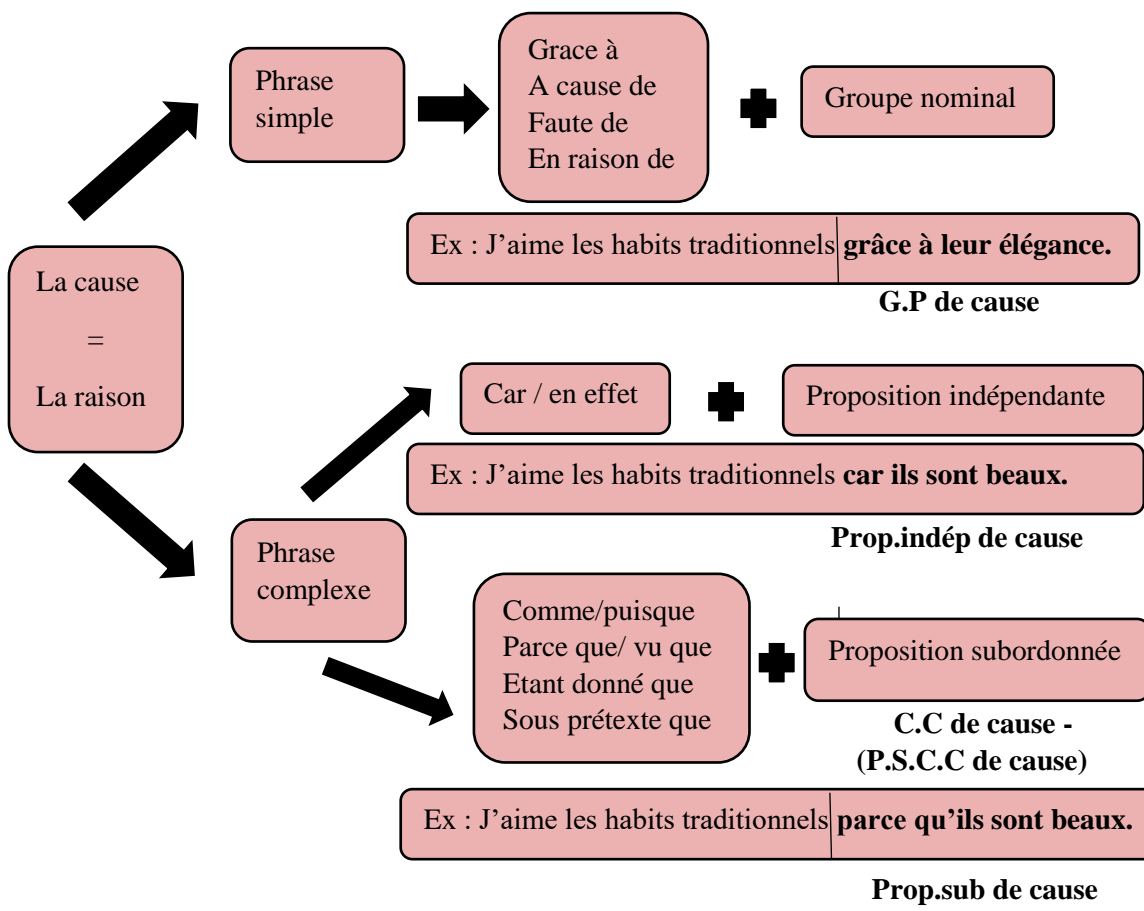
La cause

=

La raison

Phrase simple

Grace à
A cause de
Faute de
En raison de

Groupe nominal

Ex : J'aime les habits traditionnels **grâce à leur élégance.**

**G.P de cause**

Phrase complexe

Car / en effet

Proposition indépendante

Ex : J'aime les habits traditionnels **car ils sont beaux.**

**Prop.indép de cause**

Comme/puisque
Parce que/ vu que
Etant donné que
Sous prétexte que

Proposition subordonnée

**C.C de cause -**
**(P.S.C.C de cause)**

Ex : J'aime les habits traditionnels **parce qu'ils sont beaux.**

**Prop.sub de cause**